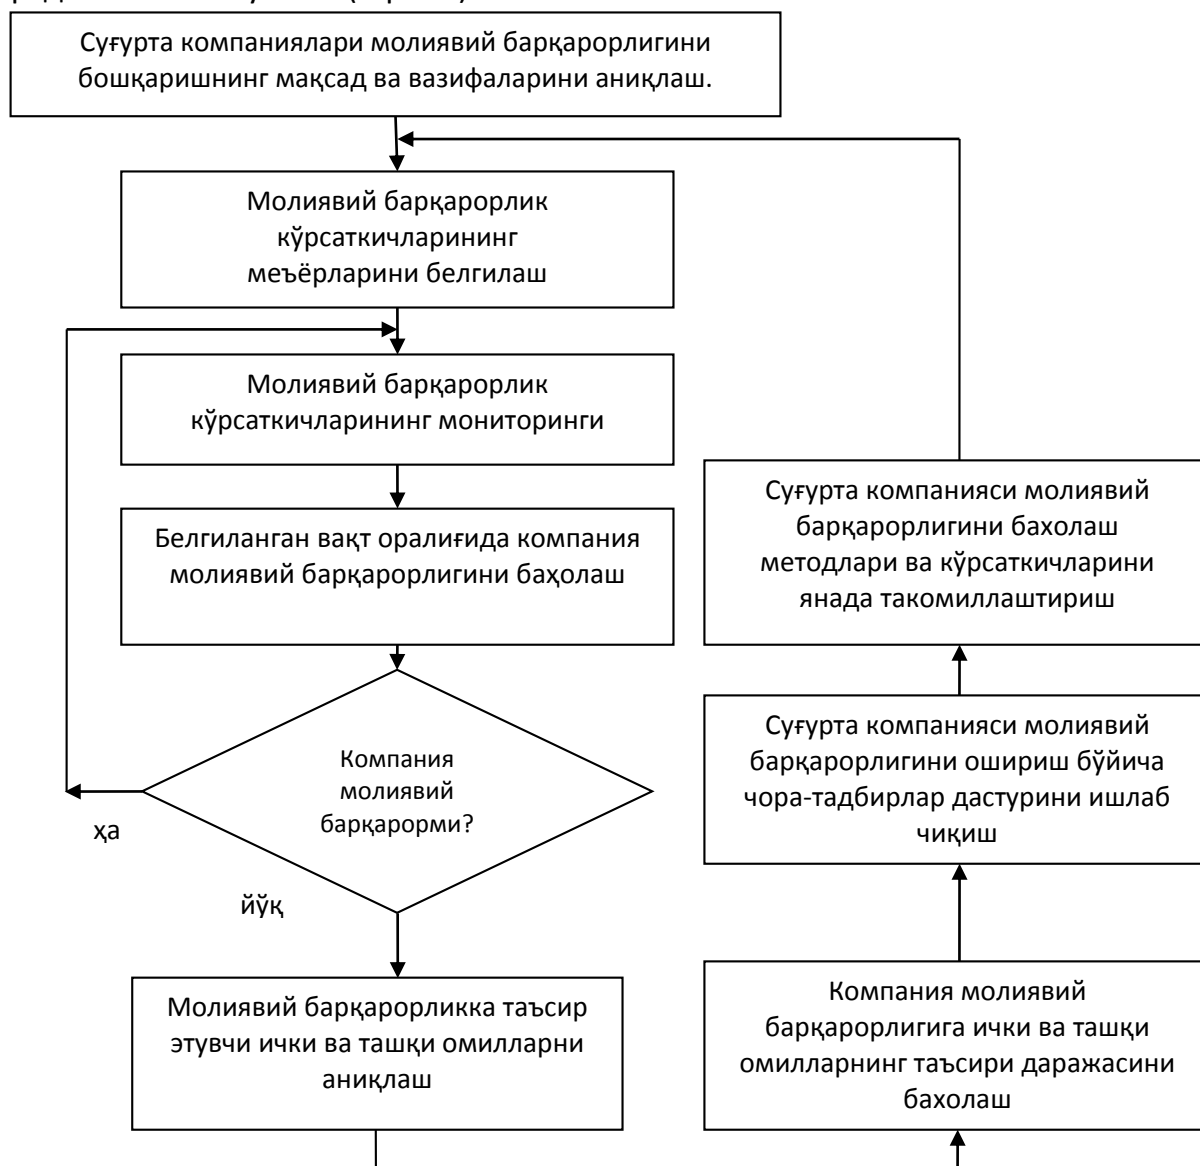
Суғурта компаниялари молиявий барқарорлигини бошқаришнинг мақсад ва вазифаларини аниқлаш.

Молиявий барқарорлик кўрсаткичларининг меъёрларини белгилаш

Молиявий барқарорлик кўрсаткичларининг мониторинги

Белгиланган вақт оралиғида компания молиявий барқарорлигини баҳолаш

Компания молиявий барқарорми?

ҳа

йўқ

Молиявий барқарорликка таъсир этувчи ички ва ташқи омилларни аниқлаш

Суғурта компанияси молиявий барқарорлигини бахолаш методлари ва кўрсаткичларини янада такомиллаштириш

Суғурта компанияси молиявий барқарорлигини ошириш бўйича чора-тадбирлар дастурини ишлаб чиқиш

Компания молиявий барқарорлигига ички ва ташқи омилларнинг таъсири даражасини бахолаш